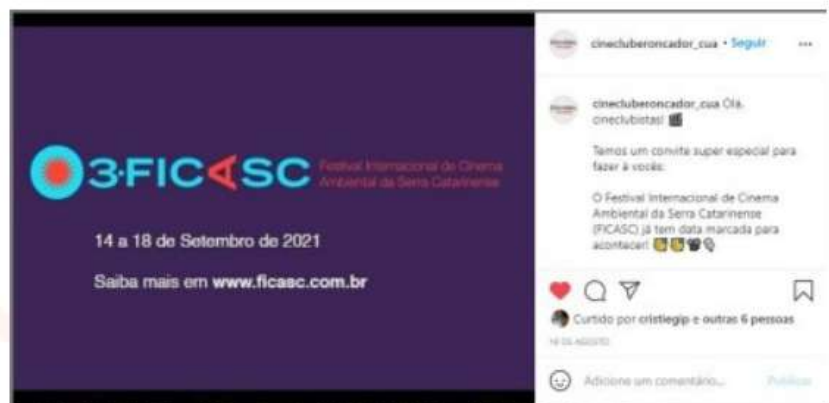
3·FICASC Festival Internacional de Cinema Ambiental da Serra Catarinense

14 a 18 de Setembro de 2021

Saiba mais em www.ficasc.com.br

cinecluberoncador_cua • Seguir ...

cinecluberoncador_cua Olá, cineclubistas! 🎬

Temos um convite super especial para fazer a vocês:

O Festival Internacional de Cinema Ambiental da Serra Catarinense (FICASC) já tem data marcada para acontecer! 🎥🎥🎥

Curtido por cristiegip e outras 6 pessoas

16 DE AGOSTO

Adicione um comentário...

Publicar